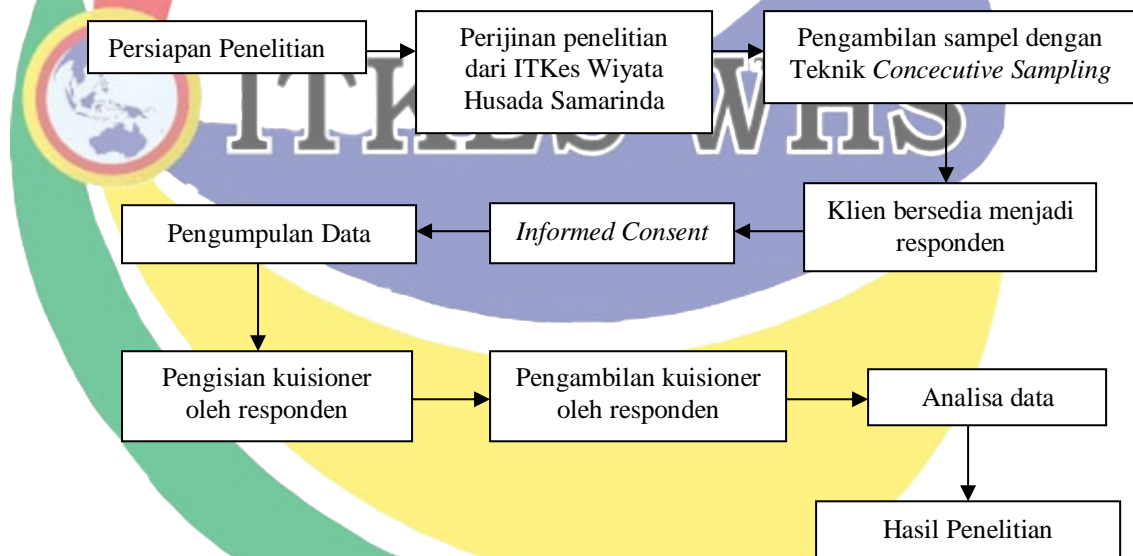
Persiapan Penelitian

Perijinan penelitian dari ITKes Wiyata Husada Samarinda

Pengambilan sampel dengan Teknik *Concecutive Sampling*

Klien bersedia menjadi responden

*Informed Consent*

Pengumpulan Data

Pengisian kuisioner oleh responden

Pengambilan kuisioner oleh responden

Analisa data

Hasil Penelitian

ITKES WHS